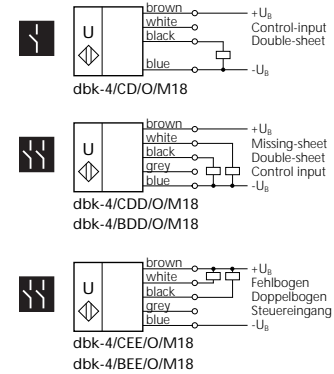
U

brown
white
black
blue

$+U_B$
Control-input
Double-sheet
$-U_B$

dbk-4/CD/O/M18

U

brown
white
black
grey
blue

$+U_B$
Missing-sheet
Double-sheet
Control input
$-U_B$

dbk-4/CDD/O/M18
dbk-4/BDD/O/M18

U

brown
white
black
grey
blue

$+U_B$
Fehlbogen
Doppelbogen
Steuereingang
$-U_B$

dbk-4/CEE/O/M18
dbk-4/BEE/O/M18